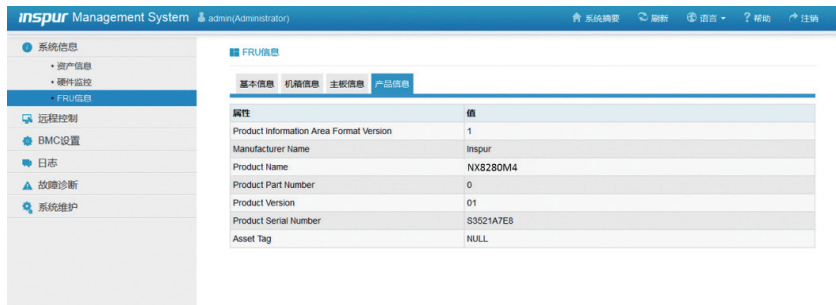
inspur Management System admin(Administrator)

系统摘要 刷新 语言 帮助 注销

系统信息
• 资产信息
• 硬件监控
• FRU信息
远程控制
BMC设置
日志
故障诊断
系统维护

FRU信息

基本信息 机箱信息 主板信息 产品信息

| 属性 | 值 |
|---|---|
| Product Information Area Format Version | 1 |
| Manufacturer Name | Inspur |
| Product Name | NX8280M4 |
| Product Part Number | 0 |
| Product Version | 01 |
| Product Serial Number | S3521A7E8 |
| Asset Tag | NULL |